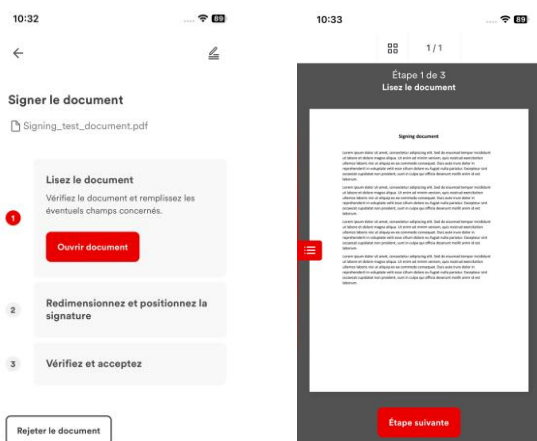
10:32

89

Signer le document

Signing_test_document.pdf

1

Lisez le document

Vérifiez le document et remplissez les éventuels champs concernés.

Ouvrir document

2

Redimensionnez et positionnez la signature

3

Vérifiez et acceptez

Rejeter le document

10:33

89

1 / 1

Étape 1 de 3

Lisez le document

Signing document

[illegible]

Étape suivante